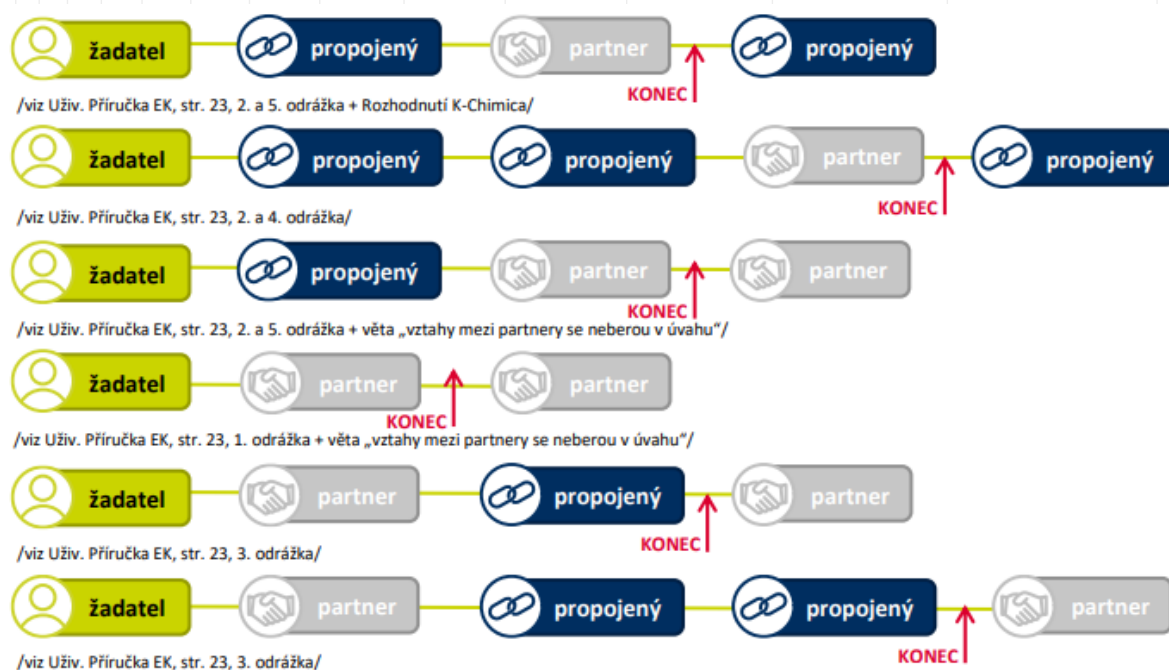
žadatel propojený partner propojený

KONEC

/viz Uživ. Příručka EK, str. 23, 2. a 5. odrážka + Rozhodnutí K-Chimica/

žadatel propojený propojený partner propojený

KONEC

/viz Uživ. Příručka EK, str. 23, 2. a 4. odrážka/

žadatel propojený partner partner

KONEC

/viz Uživ. Příručka EK, str. 23, 2. a 5. odrážka + věta „vztahy mezi partnery se neberou v úvahu"/

žadatel partner partner

KONEC

/viz Uživ. Příručka EK, str. 23, 1. odrážka + věta „vztahy mezi partnery se neberou v úvahu"/

žadatel partner propojený partner

KONEC

/viz Uživ. Příručka EK, str. 23, 3. odrážka/

žadatel partner propojený propojený partner

KONEC

/viz Uživ. Příručka EK, str. 23, 3. odrážka/